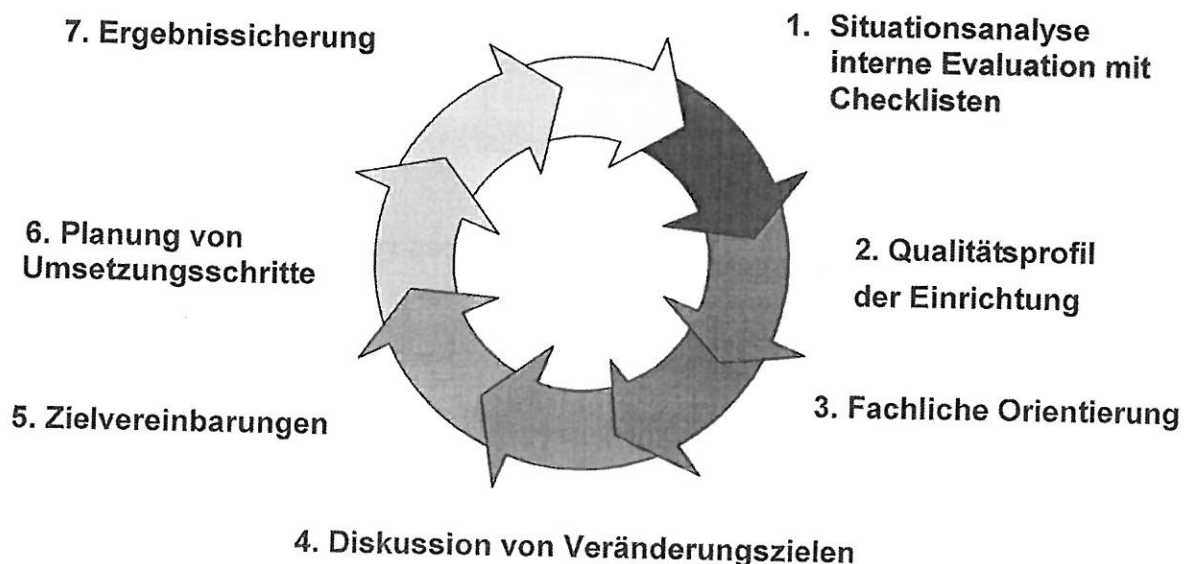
1. Situationsanalyse interne Evaluation mit Checklisten

2. Qualitätsprofil der Einrichtung

3. Fachliche Orientierung

4. Diskussion von Veränderungszielen

5. Zielvereinbarungen

6. Planung von Umsetzungsschritte

7. Ergebnissicherung